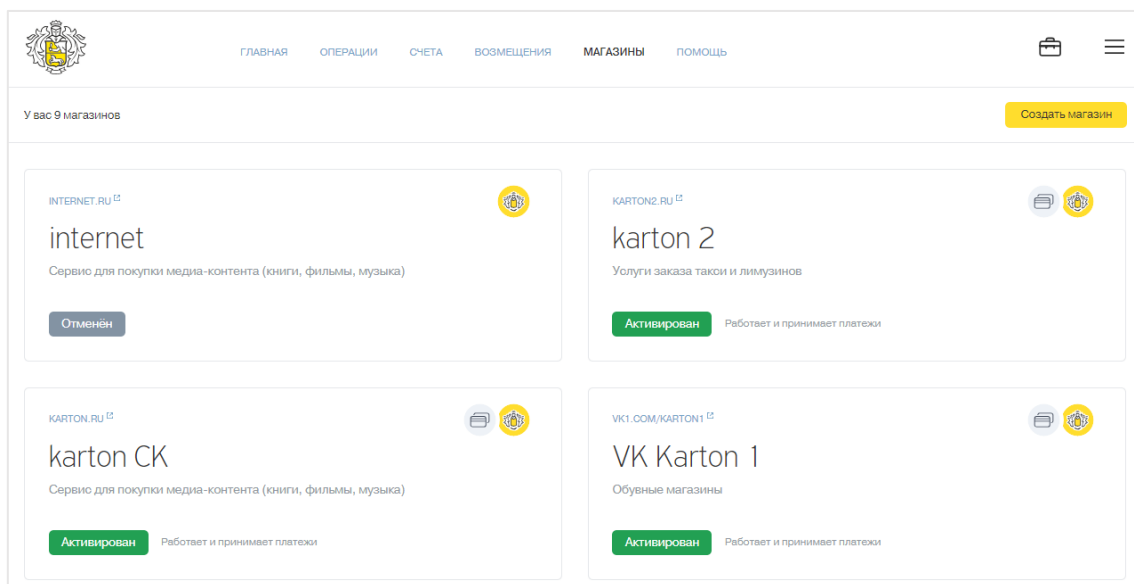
ГЛАВНАЯ ОПЕРАЦИИ СЧЕТА ВОЗМЕЩЕНИЯ МАГАЗИНЫ ПОМОЩЬ

У вас 9 магазинов

Создать магазин

INTERNET.RU

internet

Сервис для покупки медиа-контента (книги, фильмы, музыка)

Отменён

KARTON2.RU

karton 2

Услуги заказа такси и лимузинов

Активирован

Работает и принимает платежи

KARTON.RU

karton CK

Сервис для покупки медиа-контента (книги, фильмы, музыка)

Активирован

Работает и принимает платежи

VK1.COM/KARTON1

VK Karton 1

Обувные магазины

Активирован

Работает и принимает платежи